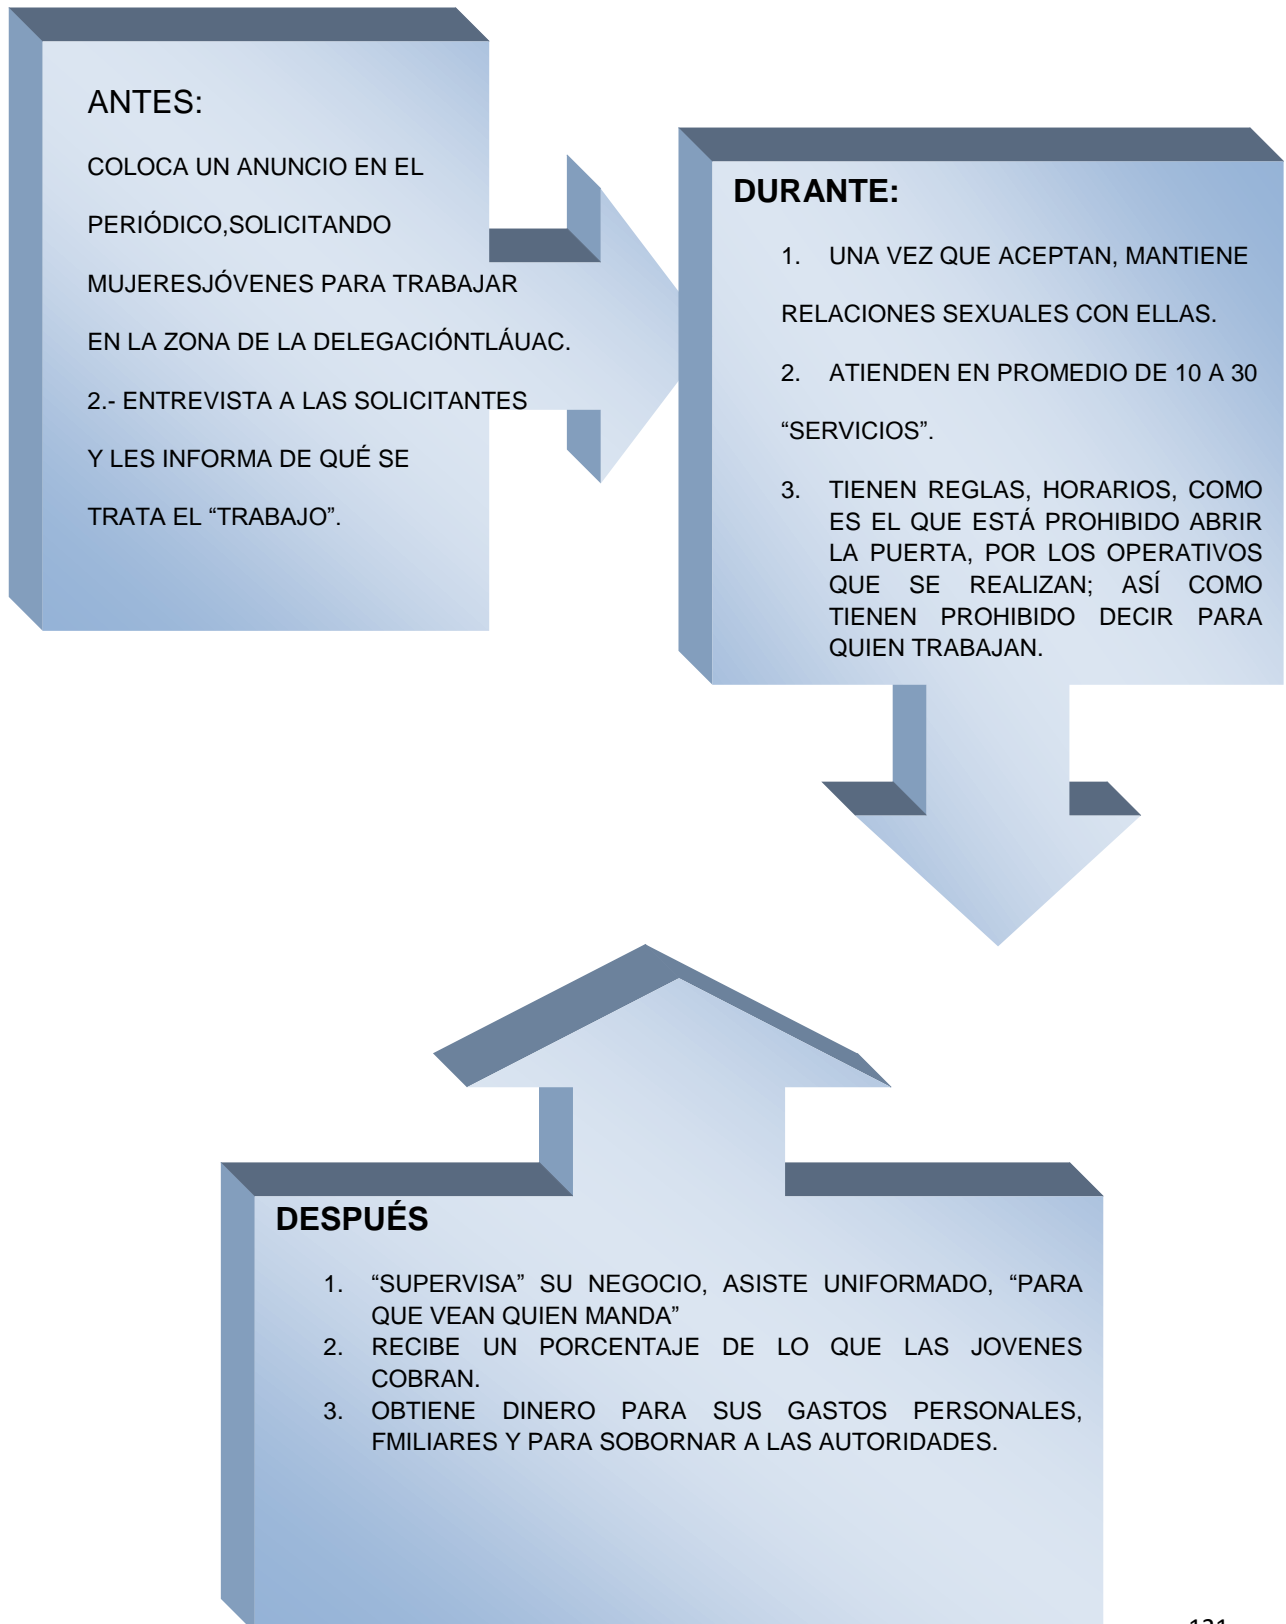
ANTES:

COLOCA UN ANUNCIO EN EL PERIÓDICO,SOLICITANDO MUJERESJÓVENES PARA TRABAJAR EN LA ZONA DE LA DELEGACIÓNTLÁUAC.

2.- ENTREVISTA A LAS SOLICITANTES Y LES INFORMA DE QUÉ SE TRATA EL “TRABAJO”.

DURANTE:

1. UNA VEZ QUE ACEPTAN, MANTIENE RELACIONES SEXUALES CON ELLAS.

2. ATIENDEN EN PROMEDIO DE 10 A 30 “SERVICIOS”.

3. TIENEN REGLAS, HORARIOS, COMO ES EL QUE ESTÁ PROHIBIDO ABRIR LA PUERTA, POR LOS OPERATIVOS QUE SE REALIZAN; ASÍ COMO TIENEN PROHIBIDO DECIR PARA QUIEN TRABAJAN.

DESPUÉS

1. “SUPERVISA” SU NEGOCIO, ASISTE UNIFORMADO, “PARA QUE VEAN QUIEN MANDA”
2. RECIBE UN PORCENTAJE DE LO QUE LAS JOVENES COBRAN.
3. OBTIENE DINERO PARA SUS GASTOS PERSONALES, FMILIARES Y PARA SOBORNAR A LAS AUTORIDADES.

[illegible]